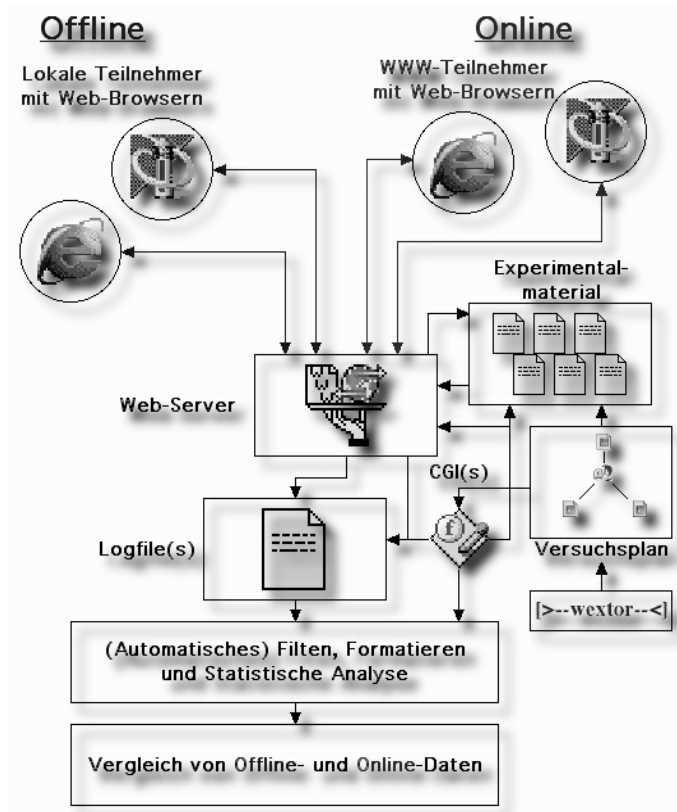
Offline

Online

Lokale Teilnehmer mit Web-Browsern

WWW-Teilnehmer mit Web-Browsern

Experimental-material

Web-Server

CGI(s)

Logfile(s)

Versuchsplan

[>--wextor--<]

(Automatisches) Filten, Formatieren und Statistische Analyse

Vergleich von Offline- und Online-Daten